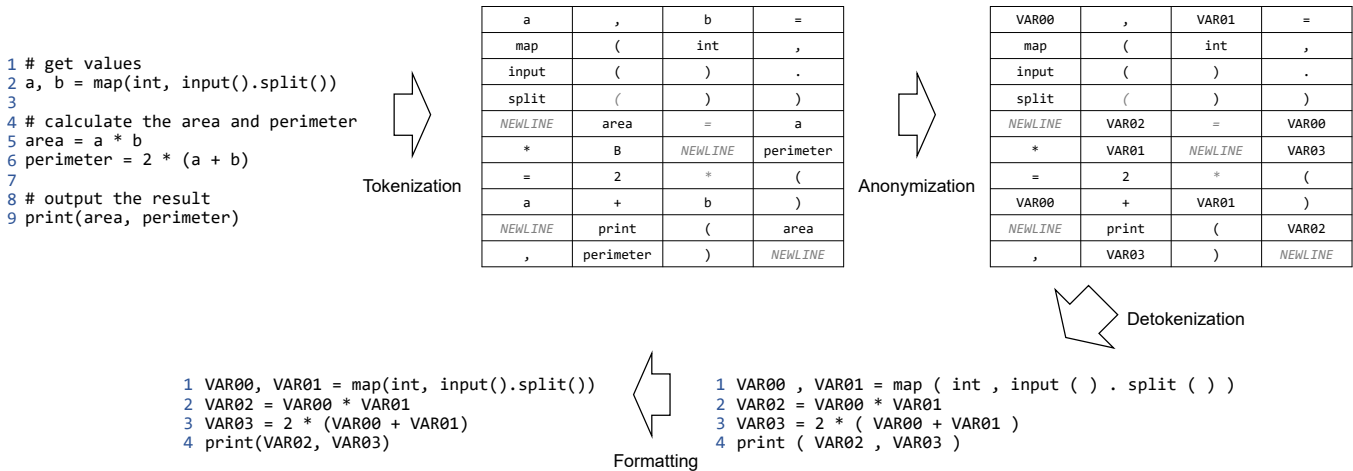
1 # get values
2 a, b = map(int, input().split())
3
4 # calculate the area and perimeter
5 area = a * b
6 perimeter = 2 * (a + b)
7
8 # output the result
9 print(area, perimeter)

Tokenization

| a | , | b | = |
|---|---|---|---|
| map | ( | int | , |
| input | ( | ) | . |
| split | ( | ) | ) |
| NEWLINE | area | = | a |
| * | B | NEWLINE | perimeter |
| = | 2 | * | ( |
| a | + | b | ) |
| NEWLINE | print | ( | area |
| , | perimeter | ) | NEWLINE |

Anonymization

| VAR00 | , | VAR01 | = |
|---|---|---|---|
| map | ( | int | , |
| input | ( | ) | . |
| split | ( | ) | ) |
| NEWLINE | VAR02 | = | VAR00 |
| * | VAR01 | NEWLINE | VAR03 |
| = | 2 | * | ( |
| VAR00 | + | VAR01 | ) |
| NEWLINE | print | ( | VAR02 |
| , | VAR03 | ) | NEWLINE |

Detokenization

1 VAR00 , VAR01 = map ( int , input ( ) . split ( ) )
2 VAR02 = VAR00 * VAR01
3 VAR03 = 2 * ( VAR00 + VAR01 )
4 print ( VAR02 , VAR03 )

Formatting

1 VAR00, VAR01 = map(int, input().split())
2 VAR02 = VAR00 * VAR01
3 VAR03 = 2 * (VAR00 + VAR01)
4 print(VAR02, VAR03)